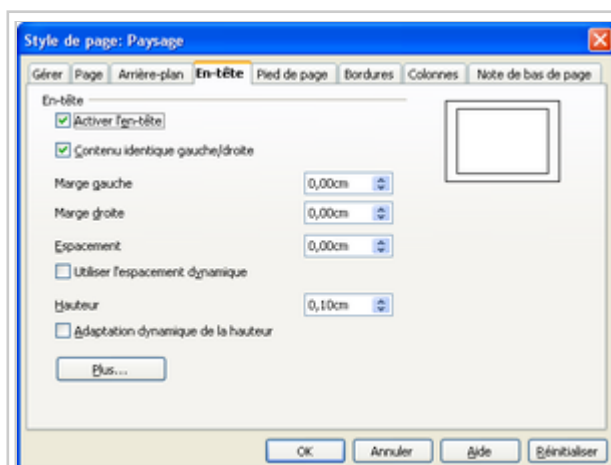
Style de page: Paysage

Gérer | Page | Arrière-plan | En-tête | Pied de page | Bordures | Colonnes | Note de bas de page

En-tête

Activer l'en-tête

Contenu identique gauche/droite

Marge gauche 0,00cm

Marge droite 0,00cm

Espacement 0,00cm

Utiliser l'espacement dynamique

Hauteur 0,10cm

Adaptation dynamique de la hauteur

Plus...

OK | Annuler | Aide | Réinitialiser